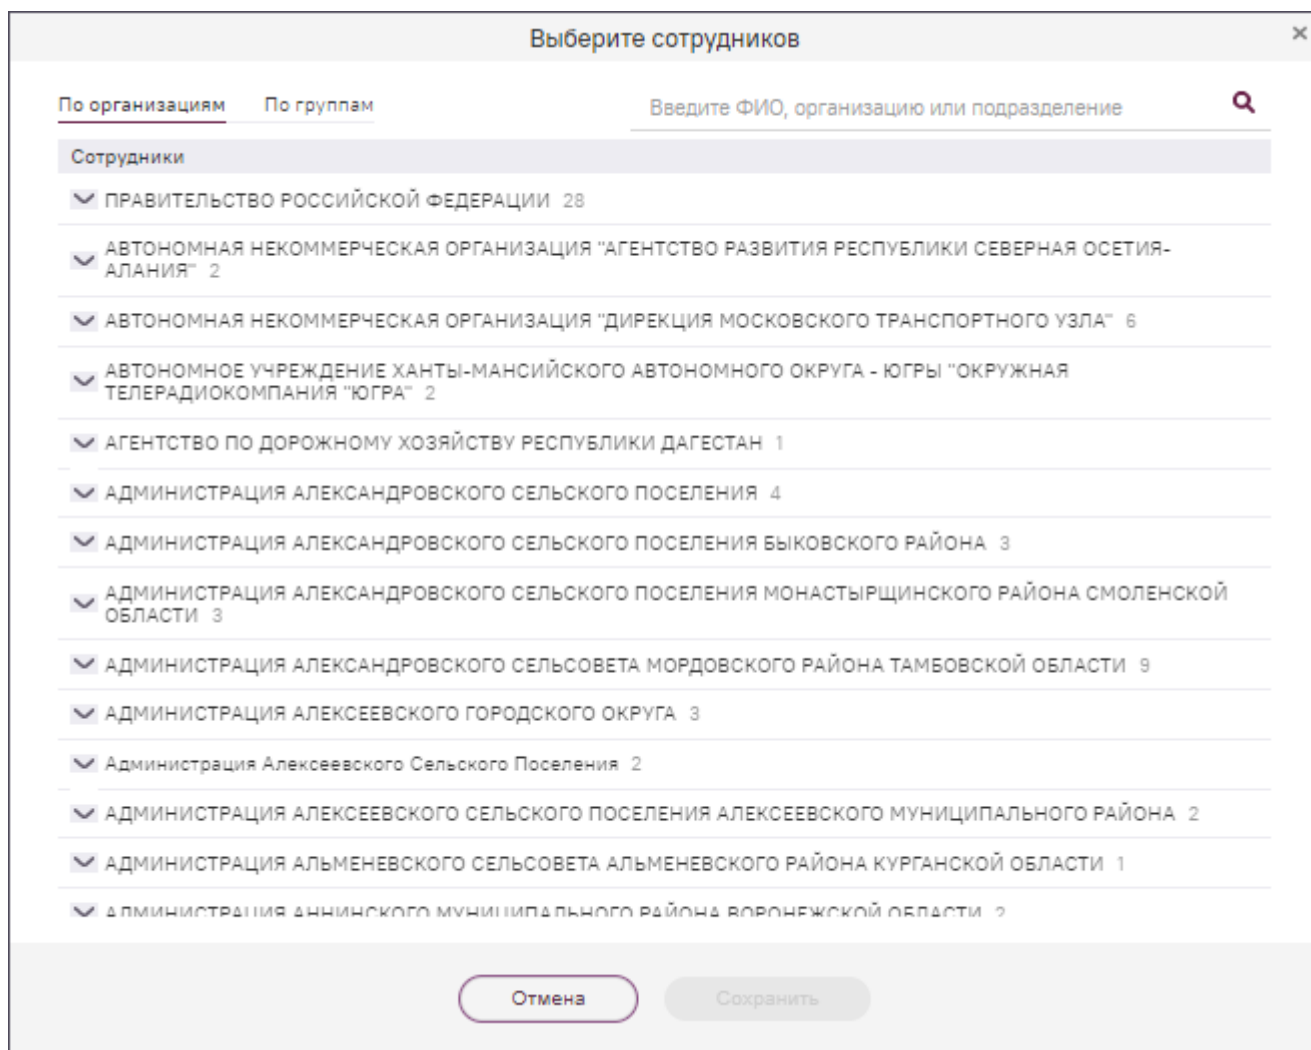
Выберите сотрудников

×

По организациям

По группам

Введите ФИО, организацию или подразделение

Сотрудники

ПРАВИТЕЛЬСТВО РОССИЙСКОЙ ФЕДЕРАЦИИ 28

АВТОНОМНАЯ НЕКОММЕРЧЕСКАЯ ОРГАНИЗАЦИЯ "АГЕНТСТВО РАЗВИТИЯ РЕСПУБЛИКИ СЕВЕРНАЯ ОСЕТИЯ-АЛАНИЯ" 2

АВТОНОМНАЯ НЕКОММЕРЧЕСКАЯ ОРГАНИЗАЦИЯ "ДИРЕКЦИЯ МОСКОВСКОГО ТРАНСПОРТНОГО УЗЛА" 6

АВТОНОМНОЕ УЧРЕЖДЕНИЕ ХАНТЫ-МАНСИЙСКОГО АВТОНОМНОГО ОКРУГА - ЮГРЫ "ОКРУЖНАЯ ТЕЛЕРАДИОКОМПАНИЯ "ЮГРА" 2

АГЕНТСТВО ПО ДОРОЖНОМУ ХОЗЯЙСТВУ РЕСПУБЛИКИ ДАГЕСТАН 1

АДМИНИСТРАЦИЯ АЛЕКСАНДРОВСКОГО СЕЛЬСКОГО ПОСЕЛЕНИЯ 4

АДМИНИСТРАЦИЯ АЛЕКСАНДРОВСКОГО СЕЛЬСКОГО ПОСЕЛЕНИЯ БЫКОВСКОГО РАЙОНА 3

АДМИНИСТРАЦИЯ АЛЕКСАНДРОВСКОГО СЕЛЬСКОГО ПОСЕЛЕНИЯ МОНАСТЫРЩИНСКОГО РАЙОНА СМОЛЕНСКОЙ ОБЛАСТИ 3

АДМИНИСТРАЦИЯ АЛЕКСАНДРОВСКОГО СЕЛЬСОВЕТА МОРДОВСКОГО РАЙОНА ТАМБОВСКОЙ ОБЛАСТИ 9

АДМИНИСТРАЦИЯ АЛЕКСЕЕВСКОГО ГОРОДСКОГО ОКРУГА 3

Администрация Алексеевского Сельского Поселения 2

АДМИНИСТРАЦИЯ АЛЕКСЕЕВСКОГО СЕЛЬСКОГО ПОСЕЛЕНИЯ АЛЕКСЕЕВСКОГО МУНИЦИПАЛЬНОГО РАЙОНА 2

АДМИНИСТРАЦИЯ АЛЬМЕНЕВСКОГО СЕЛЬСОВЕТА АЛЬМЕНЕВСКОГО РАЙОНА КУРГАНСКОЙ ОБЛАСТИ 1

АДМИНИСТРАЦИЯ АННИНСКОГО МУНИЦИПАЛЬНОГО РАЙОНА ВОРОНЕЖСКОЙ ОБЛАСТИ 2

Отмена

Сохранить